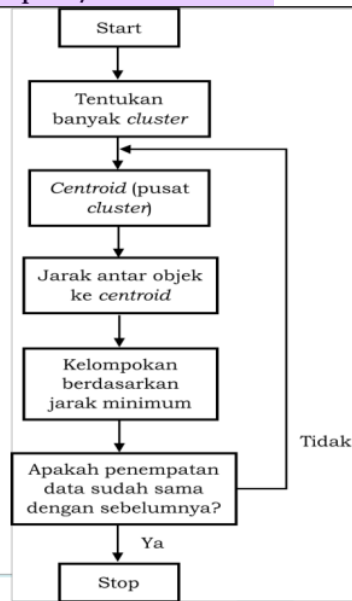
Start

Tentukan banyak *cluster*

*Centroid* (pusat *cluster*)

Jarak antar objek ke *centroid*

Kelompokan berdasarkan jarak minimum

Apakah penempatan data sudah sama dengan sebelumnya?

Tidak

Ya

Stop